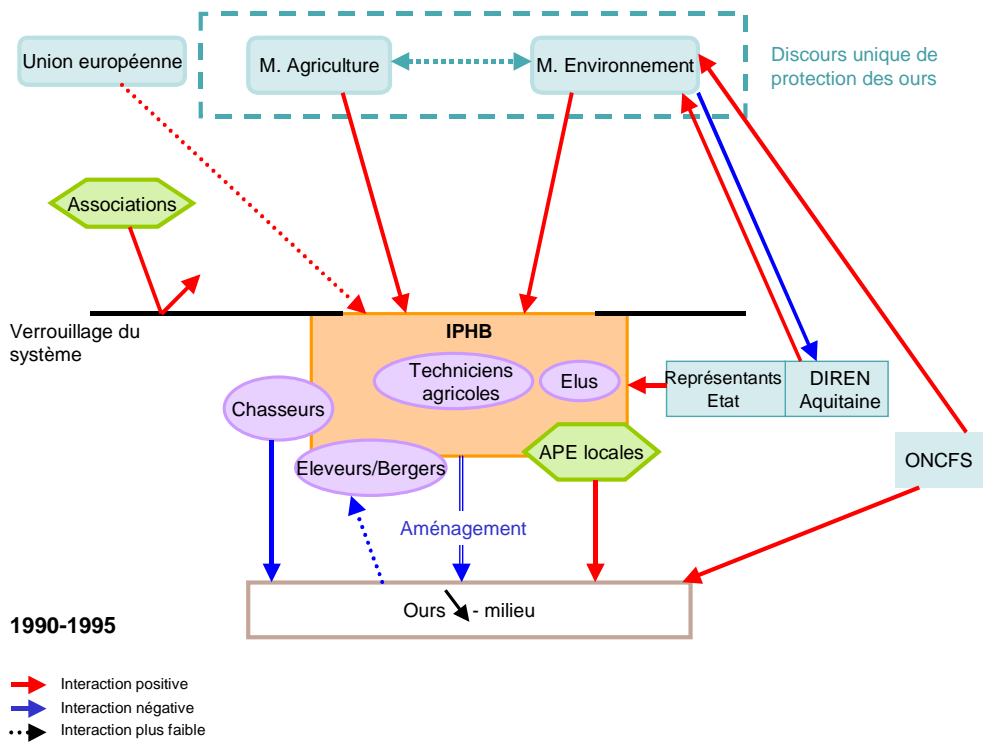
Union européenne

M. Agriculture

M. Environnement

Discours unique de protection des ours

Associations

Verrouillage du système

IPHB

Techniciens agricoles

Elus

Représentants Etat

DIREN Aquitaine

Chasseurs

Eleveurs/Bergers

APE locales

ONCFS

Aménagement

Ours - milieu

1990-1995

Interaction positive

Interaction négative

Interaction plus faible